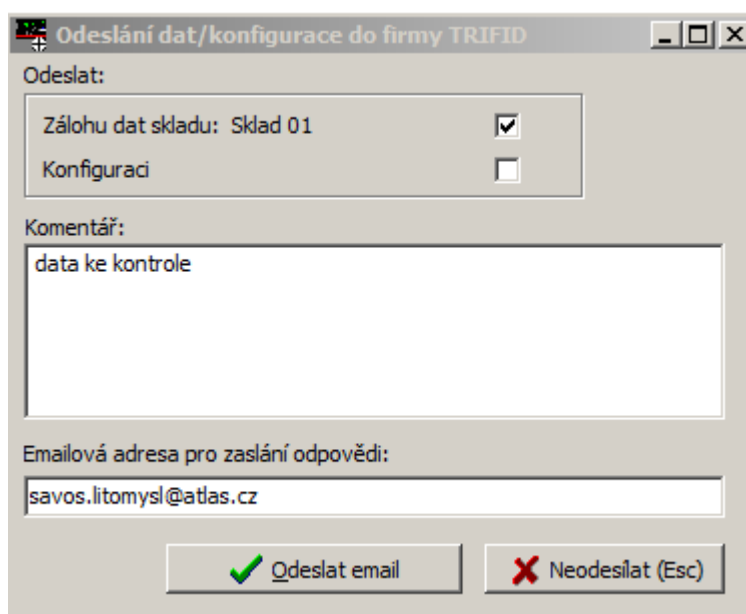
Odeslání dat/konfigurace do firmy TRIFID

Odeslat:

Zálohu dat skladu: Sklad 01

Konfiguraci

Komentář:

data ke kontrole

Emailová adresa pro zaslání odpovědi:

savos.litomysl@atlas.cz

Odeslat email

Neodesílat (Esc)